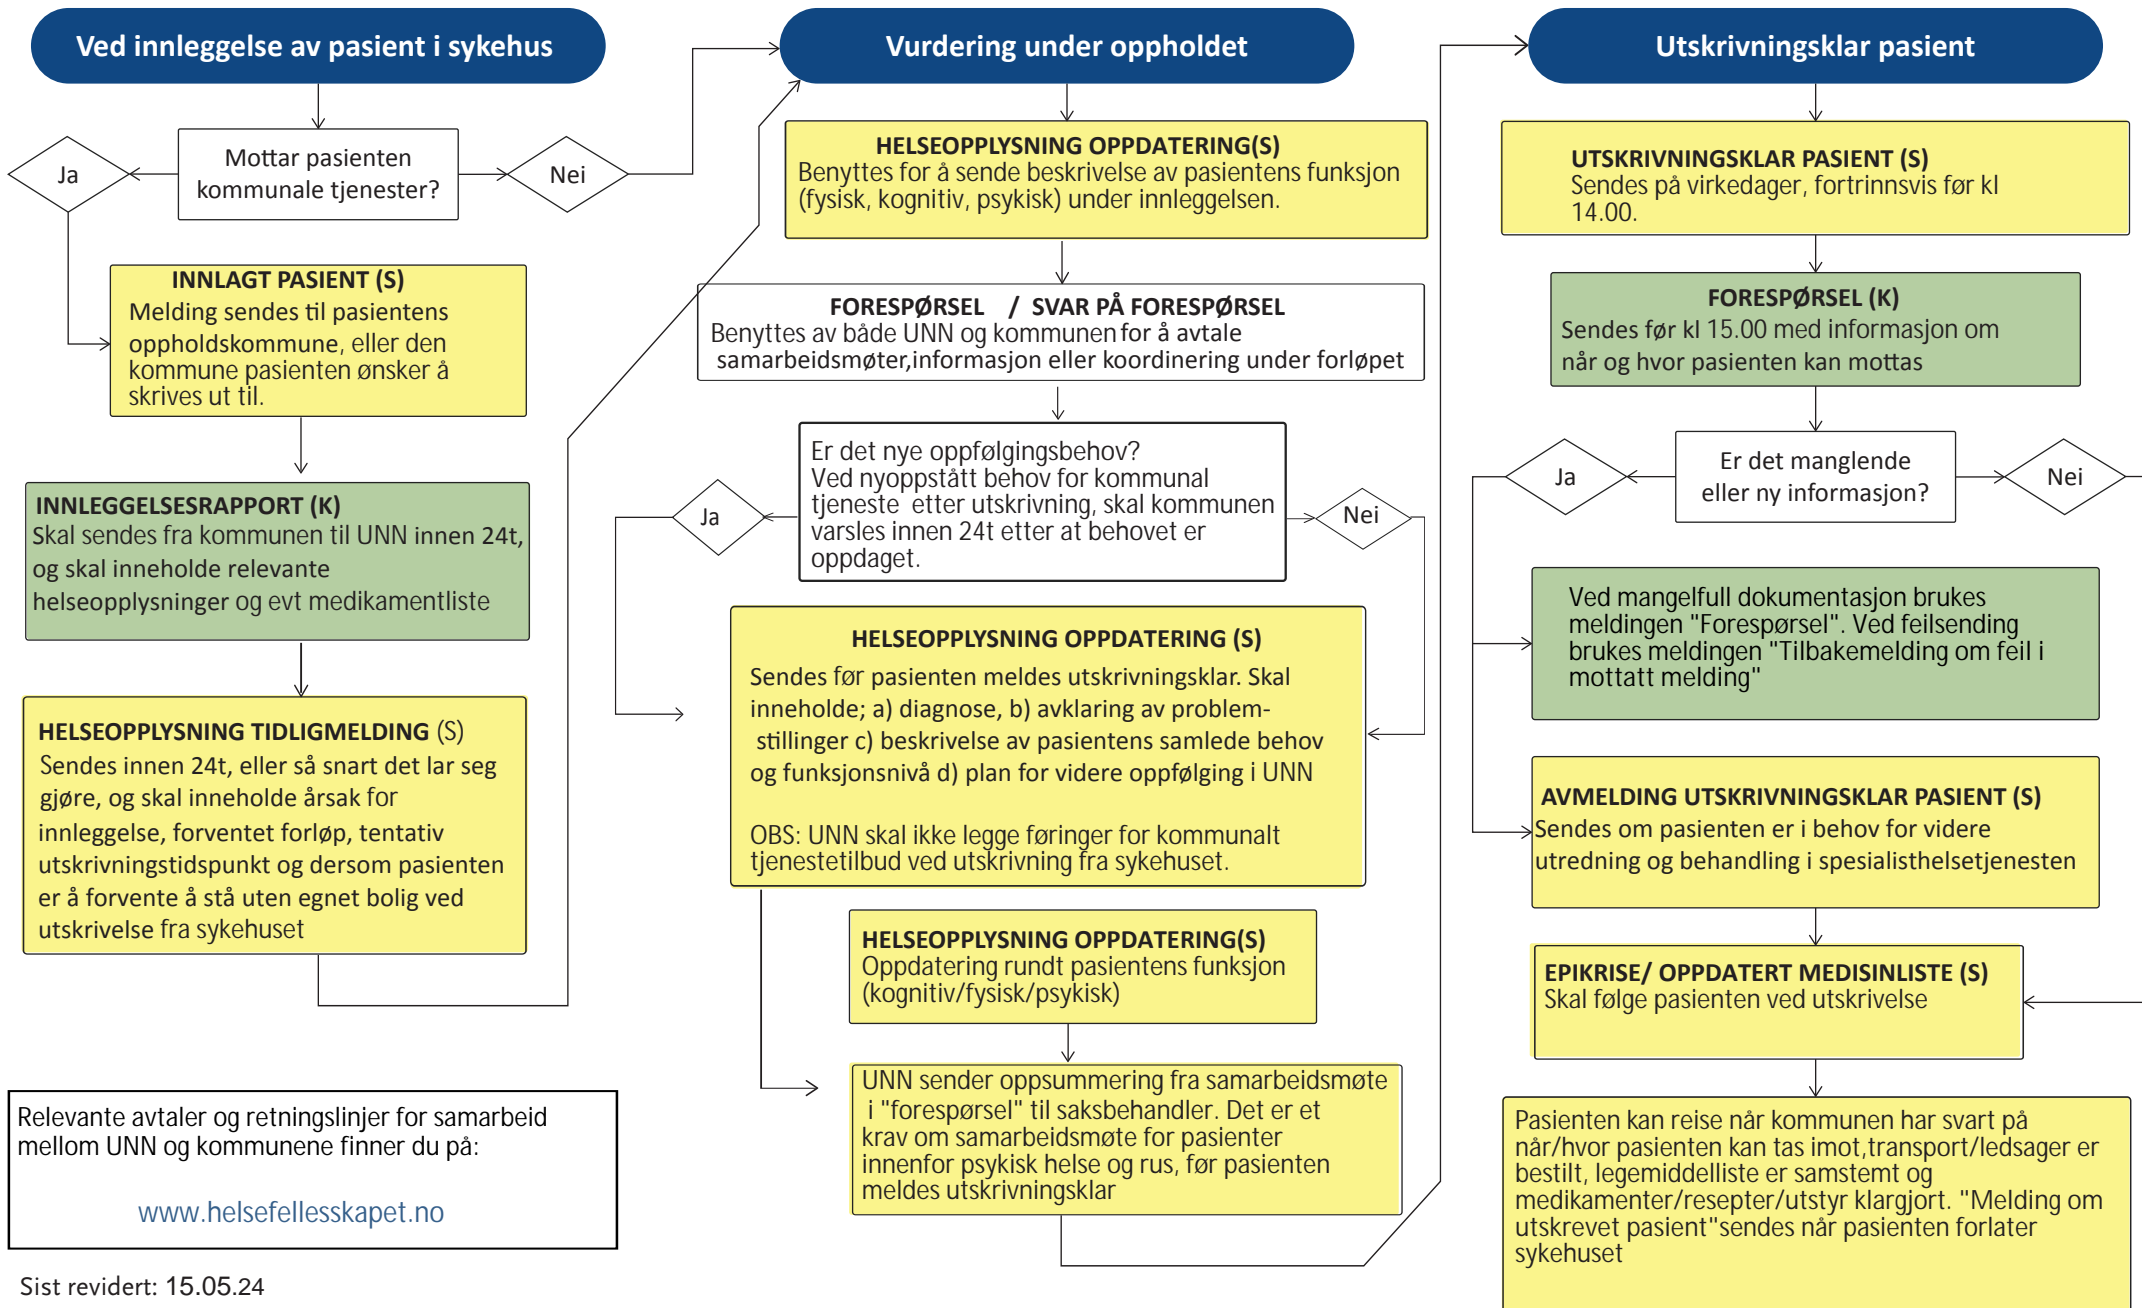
Ved innleggelse av pasient i sykehus

Mottar pasienten kommunale tjenester?

Ja

Nei

INNLAGT PASIENT (S)
Melding sendes til pasientens oppholdskommune, eller den kommune pasienten ønsker å skrives ut til.

INNLEGGELSESRAPPORT (K)
Skal sendes fra kommunen til UNN innen 24t, og skal inneholde relevante helseopplysninger og evt medikamentliste

HELSEOPPLYSNING TIDLIGMELDING (S)
Sendes innen 24t, eller så snart det lar seg gjøre, og skal inneholde årsak for innleggelse, forventet forløp, tentativ utskrivningstidspunkt og dersom pasienten er å forvente å stå uten egnet bolig ved utskrivelse fra sykehuset

Relevante avtaler og retningslinjer for samarbeid mellom UNN og kommunene finner du på:

www.helsefellesskapet.no

Sist revidert: 15.05.24

Vurdering under oppholdet

HELSEOPPLYSNING OPPDATERING(S)
Benyttes for å sende beskrivelse av pasientens funksjon (fysisk, kognitiv, psykisk) under innleggelsen.

FORESPØRSEL / SVAR PÅ FORESPØRSEL
Benyttes av både UNN og kommunen for å avtale samarbeidsmøter,informasjon eller koordinering under forløpet

Er det nye oppfølgingsbehov?
Ved nyoppstått behov for kommunal tjeneste etter utskrivning, skal kommunen varsles innen 24t etter at behovet er oppdaget.

Ja

Nei

HELSEOPPLYSNING OPPDATERING (S)
Sendes før pasienten meldes utskrivningsklar. Skal inneholde; a) diagnose, b) avklaring av problemstillinger c) beskrivelse av pasientens samlede behov og funksjonsnivå d) plan for videre oppfølging i UNN

OBS: UNN skal ikke legge føringer for kommunalt tjenestetilbud ved utskrivning fra sykehuset.

HELSEOPPLYSNING OPPDATERING(S)
Oppdatering rundt pasientens funksjon (kognitiv/fysisk/psykisk)

UNN sender oppsummering fra samarbeidsmøte i "forespørsel" til saksbehandler. Det er et krav om samarbeidsmøte for pasienter innenfor psykisk helse og rus, før pasienten meldes utskrivningsklar

Utskrivningsklar pasient

UTSKRIVNINGSKLAR PASIENT (S)
Sendes på virkedager, fortrinnsvis før kl 14.00.

FORESPØRSEL (K)
Sendes før kl 15.00 med informasjon om når og hvor pasienten kan mottas

Er det manglende eller ny informasjon?

Ja

Nei

Ved mangelfull dokumentasjon brukes meldingen "Forespørsel". Ved feilsending brukes meldingen "Tilbakemelding om feil i mottatt melding"

AVMELDING UTSKRIVNINGSKLAR PASIENT (S)
Sendes om pasienten er i behov for videre utredning og behandling i spesialisthelsetjenesten

EPIKRISE/ OPPDATERT MEDISINLISTE (S)
Skal følge pasienten ved utskrivelse

Pasienten kan reise når kommunen har svart på når/hvor pasienten kan tas imot,transport/ledsager er bestilt, legemiddelliste er samstemt og medikamenter/resepter/utstyr klargjort. "Melding om utskrevet pasient"sendes når pasienten forlater sykehuset